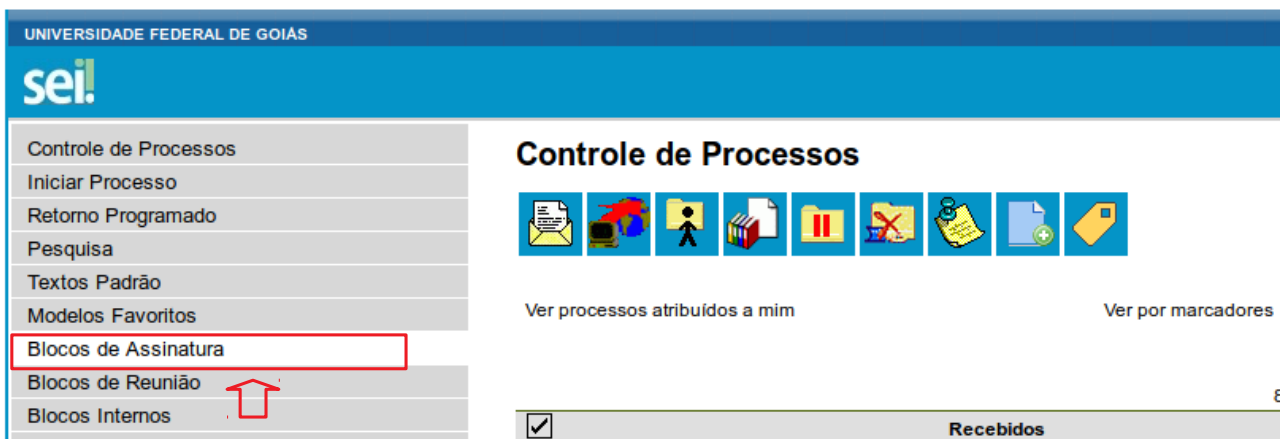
UNIVERSIDADE FEDERAL DE GOIÁS

sei!

Controle de Processos
Iniciar Processo
Retorno Programado
Pesquisa
Textos Padrão
Modelos Favoritos
Blocos de Assinatura
Blocos de Reunião
Blocos Internos

Controle de Processos

Ver processos atribuídos a mim

Ver por marcadores

Recebidos